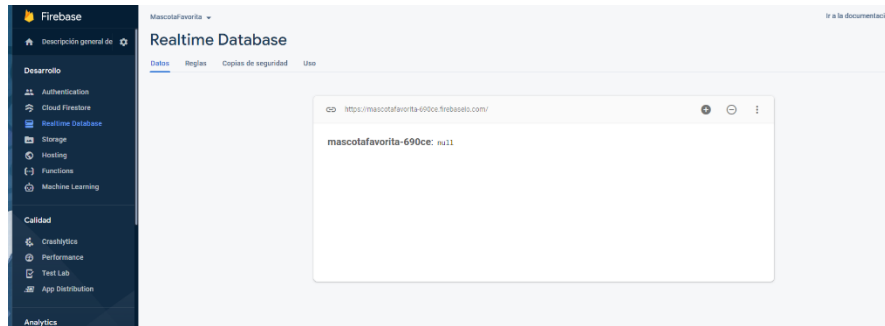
Firebase

Descripción general de

Desarrollo

Authentication

Cloud Firestore

Realtime Database

Storage

Hosting

Functions

Machine Learning

Calidad

Crashlytics

Performance

Test Lab

App Distribution

Analytics

MascotaFavorita

Ir a la documentaci

Realtime Database

Datos Reglas Copias de seguridad Uso

https://mascotafavorita-690ce.firebaseio.com/

mascotafavorita-690ce: null